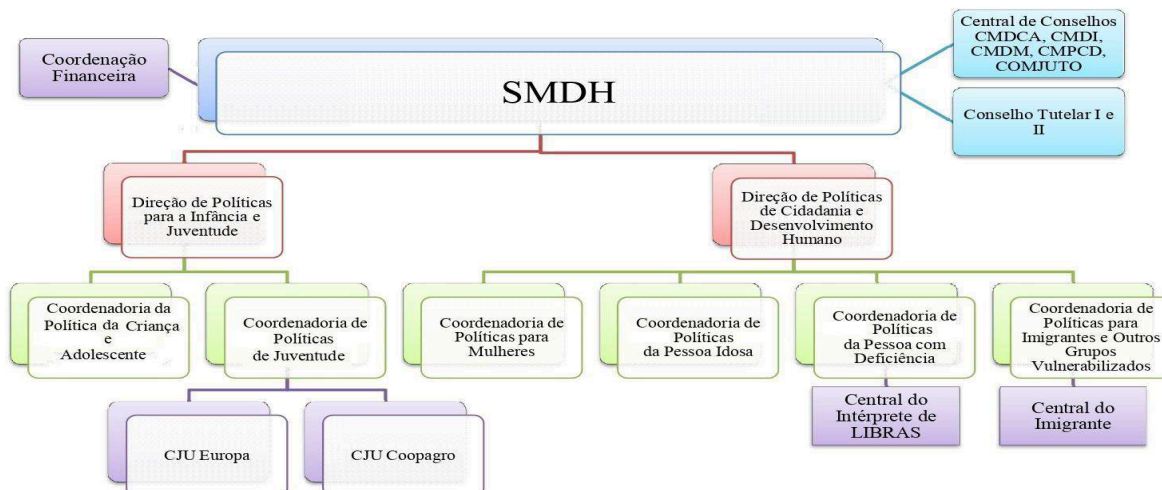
Coordenação Financeira

SMDH

Central de Conselhos CMDCA, CMDI, CMDM, CMPCD, COMJUTO

Conselho Tutelar I e II

Direção de Políticas para a Infância e Juventude

Direção de Políticas de Cidadania e Desenvolvimento Humano

Coordenadoria da Política da Criança e Adolescente

Coordenadoria de Políticas de Juventude

Coordenadoria de Políticas para Mulheres

Coordenadoria de Políticas da Pessoa Idosa

Coordenadoria de Políticas da Pessoa com Deficiência

Coordenadoria de Políticas para Imigrantes e Outros Grupos Vulnerabilizados

Central do Intérprete de LIBRAS

Central do Imigrante

CJU Europa

CJU Coopagro